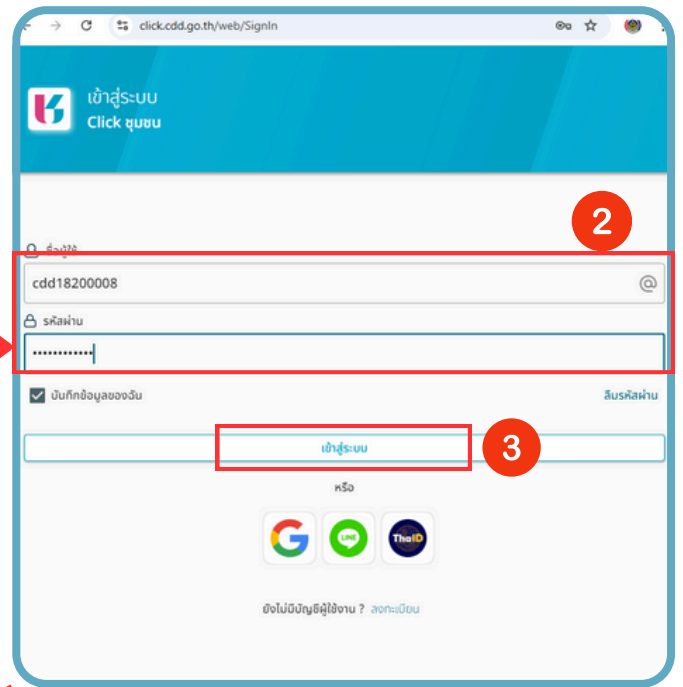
click.cdd.go.th/web/SignIn

เข้าสู่ระบบ
Click ชุมชน

2

ชื่อผู้ใช้
cdd18200008
รหัสผ่าน
••••••••••••

บันทึกข้อมูลของฉัน
ลืมรหัสผ่าน

เข้าสู่ระบบ

3

หรือ

LINE
ThaiID

ยังไม่มีบัญชีผู้ใช้งาน ? ลงทะเบียน